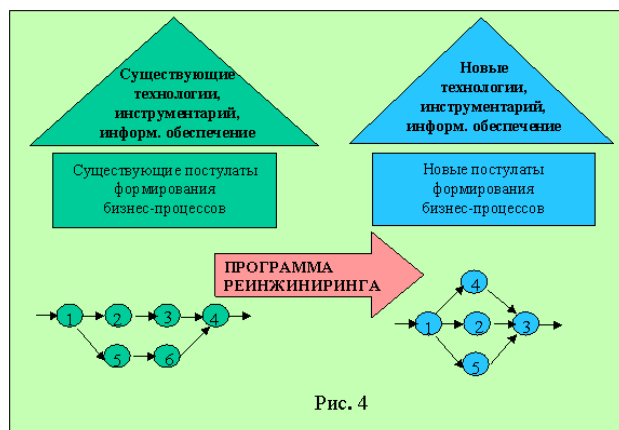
Существующие технологии, инструментарий, информ. обеспечение

Существующие постулаты формирования бизнес-процессов

Новые технологии, инструментарий, информ. обеспечение

Новые постулаты формирования бизнес-процессов

ПРОГРАММА РЕИНЖИНИРИНГА

1 2 3 4 5 6

1 4 2 3 5

Рис. 4